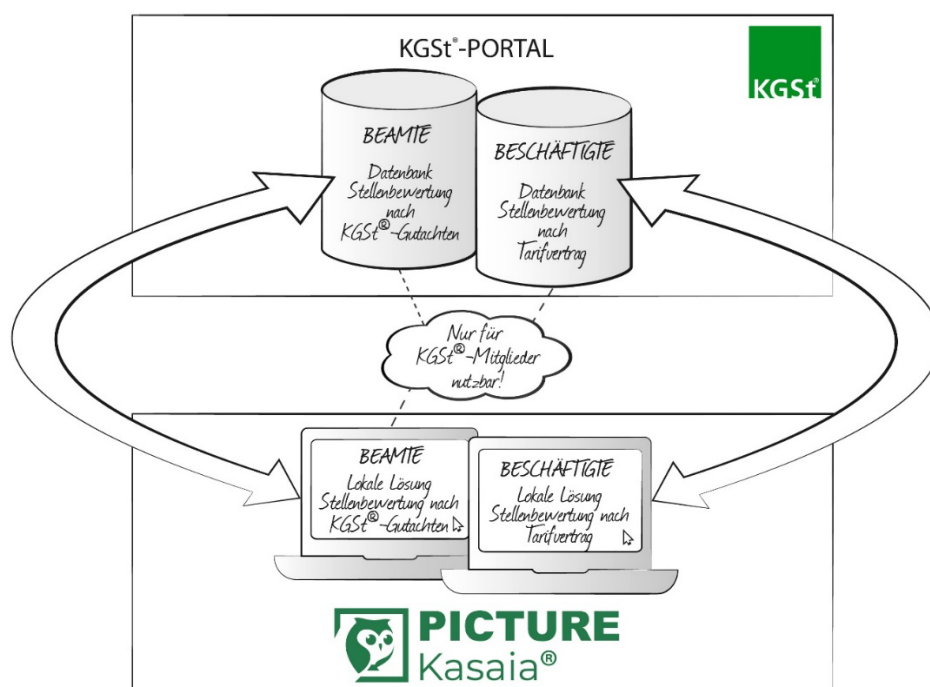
KGSt®-PORTAL

KGSt®

BEAMTE

Datenbank Stellenbewertung nach KGSt®-Gutachten

BESCHÄFTIGTE

Datenbank Stellenbewertung nach Tarifvertrag

Nur für KGSt®-Mitglieder nutzbar!

BEAMTE

Lokale Lösung Stellenbewertung nach KGSt®-Gutachten

BESCHÄFTIGTE

Lokale Lösung Stellenbewertung nach Tarifvertrag

PICTURE
Kasaia®